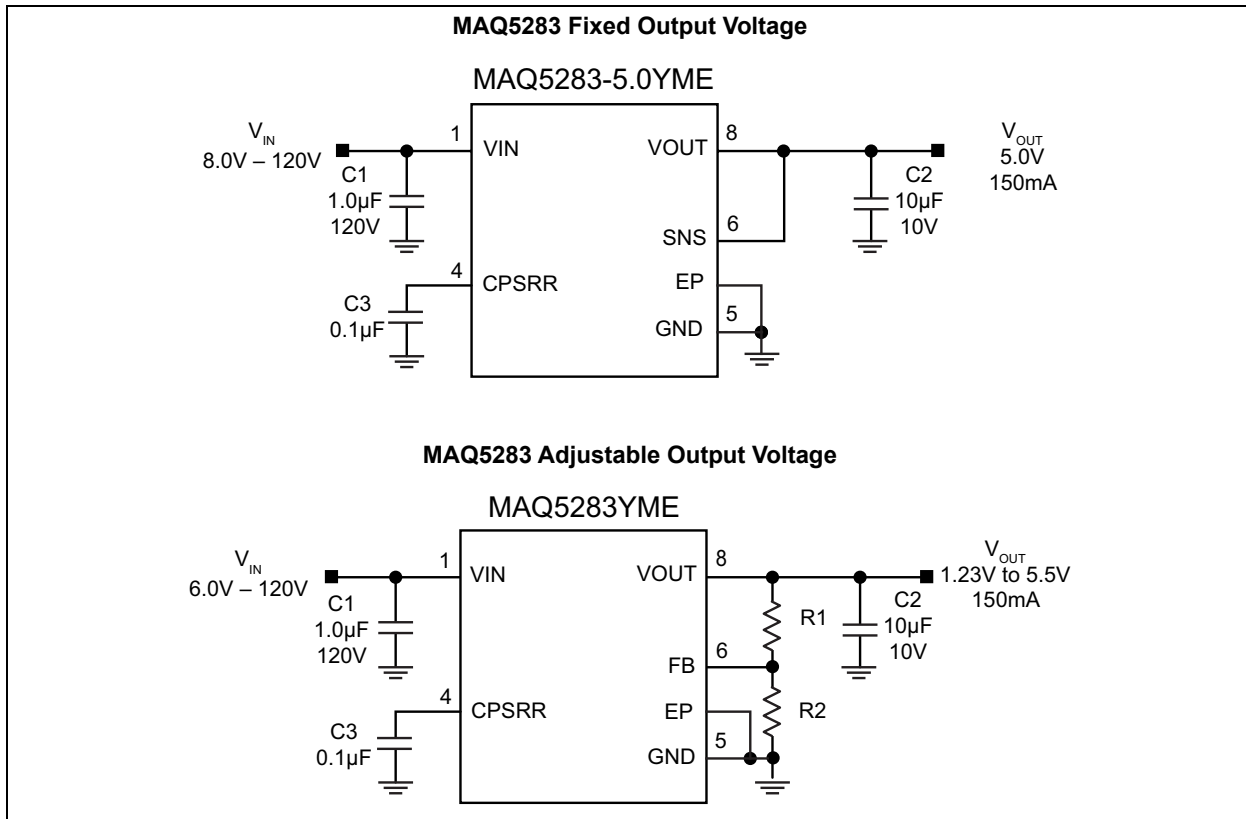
MAQ5283 Fixed Output Voltage

MAQ5283-5.0YME

$V_{IN}$
8.0V – 120V

C1
1.0µF
120V

1
VIN

4
CPSRR

C3
0.1µF

VOUT
8

SNS
6

EP

GND
5

C2
10µF
10V

$V_{OUT}$
5.0V
150mA

MAQ5283 Adjustable Output Voltage

MAQ5283YME

$V_{IN}$
6.0V – 120V

C1
1.0µF
120V

1
VIN

4
CPSRR

C3
0.1µF

VOUT
8

FB
6

EP

GND
5

R1

R2

C2
10µF
10V

$V_{OUT}$
1.23V to 5.5V
150mA